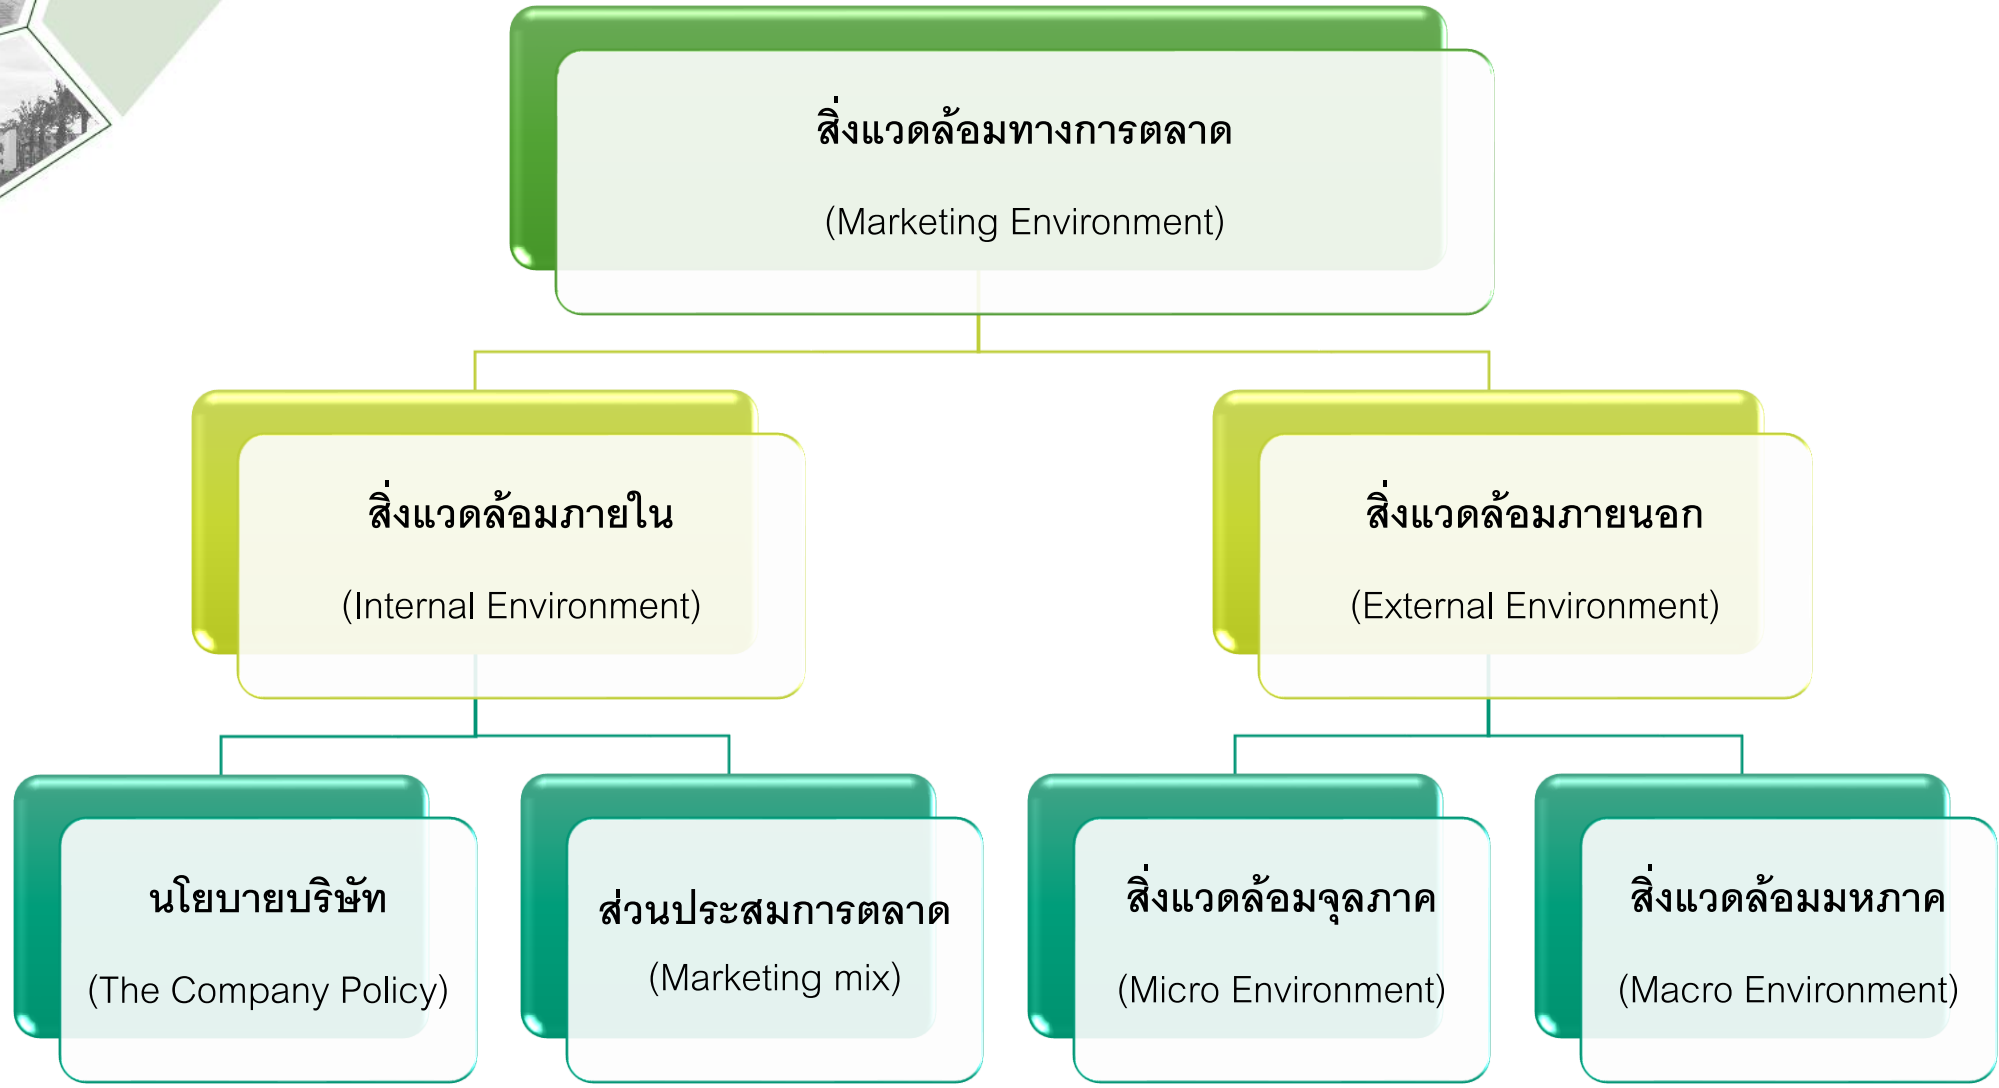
สิ่งแวดล้อมทางการตลาด

(Marketing Environment)

สิ่งแวดล้อมภายใน

(Internal Environment)

สิ่งแวดล้อมภายนอก

(External Environment)

นโยบายบริษัท

(The Company Policy)

ส่วนประสมการตลาด

(Marketing mix)

สิ่งแวดล้อมจุลภาค

(Micro Environment)

สิ่งแวดล้อมมหภาค

(Macro Environment)